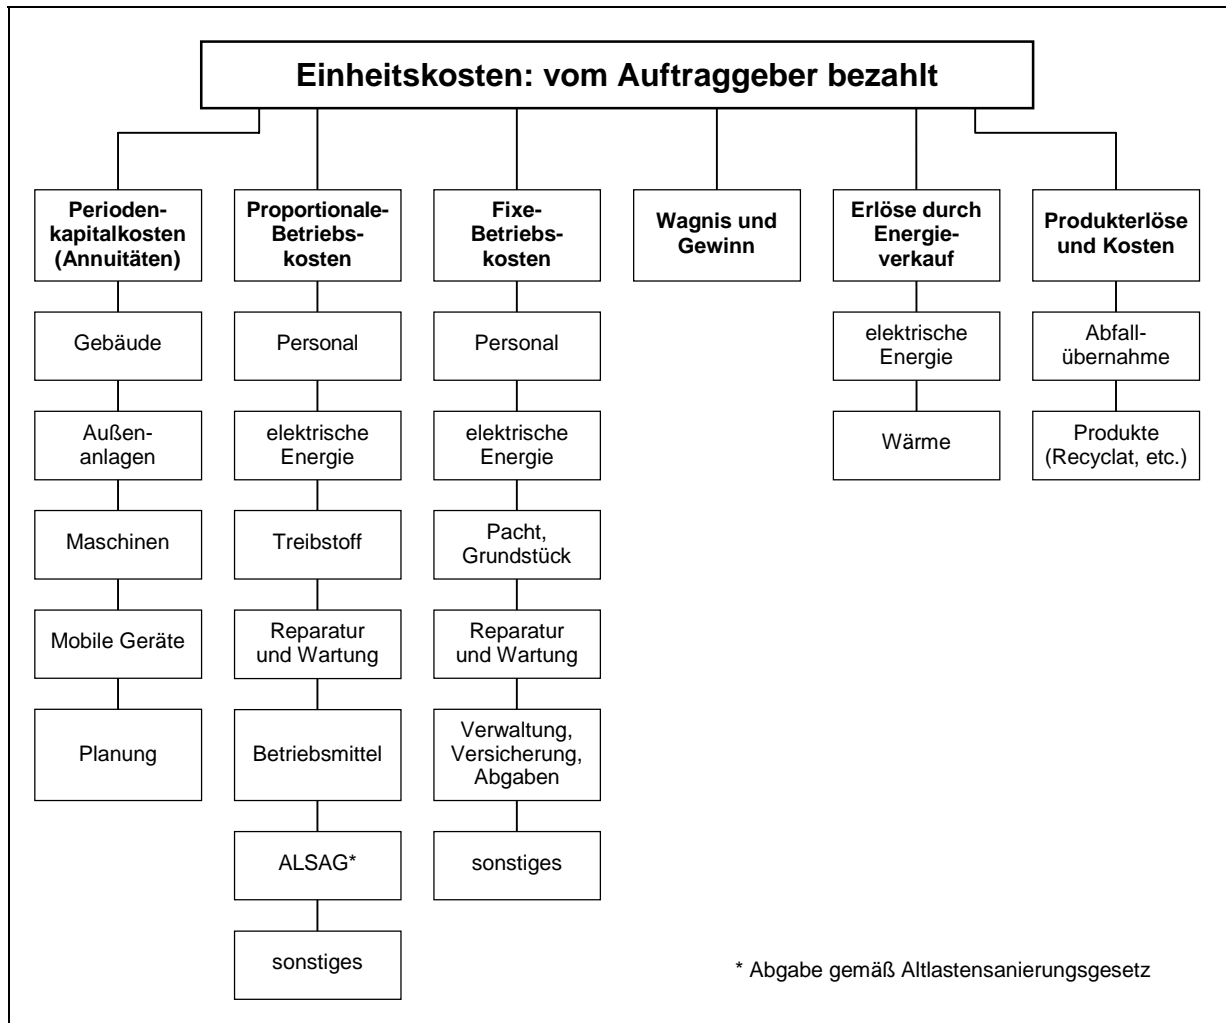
Einheitskosten: vom Auftraggeber bezahlt

Periodenkapitalkosten (Annuitäten)

Gebäude

Außenanlagen

Maschinen

Mobile Geräte

Planung

Proportionale-Betriebskosten

Personal

elektrische Energie

Treibstoff

Reparatur und Wartung

Betriebsmittel

ALSAG*

sonstiges

Fixe-Betriebskosten

Personal

elektrische Energie

Pacht, Grundstück

Reparatur und Wartung

Verwaltung, Versicherung, Abgaben

sonstiges

Wagnis und Gewinn

Erlöse durch Energieverkauf

elektrische Energie

Wärme

Produkterlöse und Kosten

Abfallübernahme

Produkte (Recyclat, etc.)

* Abgabe gemäß Altlastensanierungsgesetz